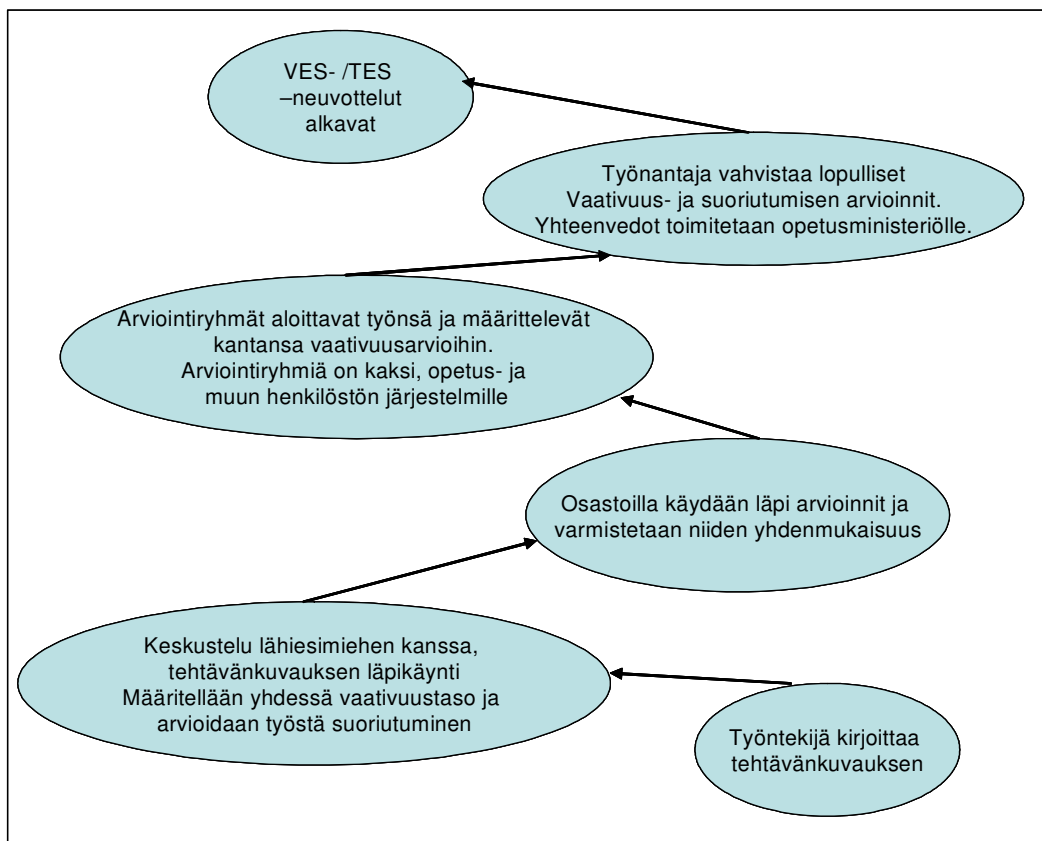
VES- /TES –neuvottelut alkavat

Työnantaja vahvistaa lopulliset Vaativuus- ja suoriutumisen arvioinnit. Yhteenvedot toimitetaan opetusministeriölle.

Arviointiryhmät aloittavat työnsä ja määrittelevät kantansa vaativuusarvioihin. Arviointiryhmiä on kaksi, opetus- ja muun henkilöstön järjestelmille

Osastoilla käydään läpi arvioinnit ja varmistetaan niiden yhdenmukaisuus

Keskustelu lähiesimiehen kanssa, tehtävänkuvauksen läpikäynti Määritellään yhdessä vaativuustaso ja arvioidaan työstä suoriutuminen

Työntekijä kirjoittaa tehtävänkuvauksen